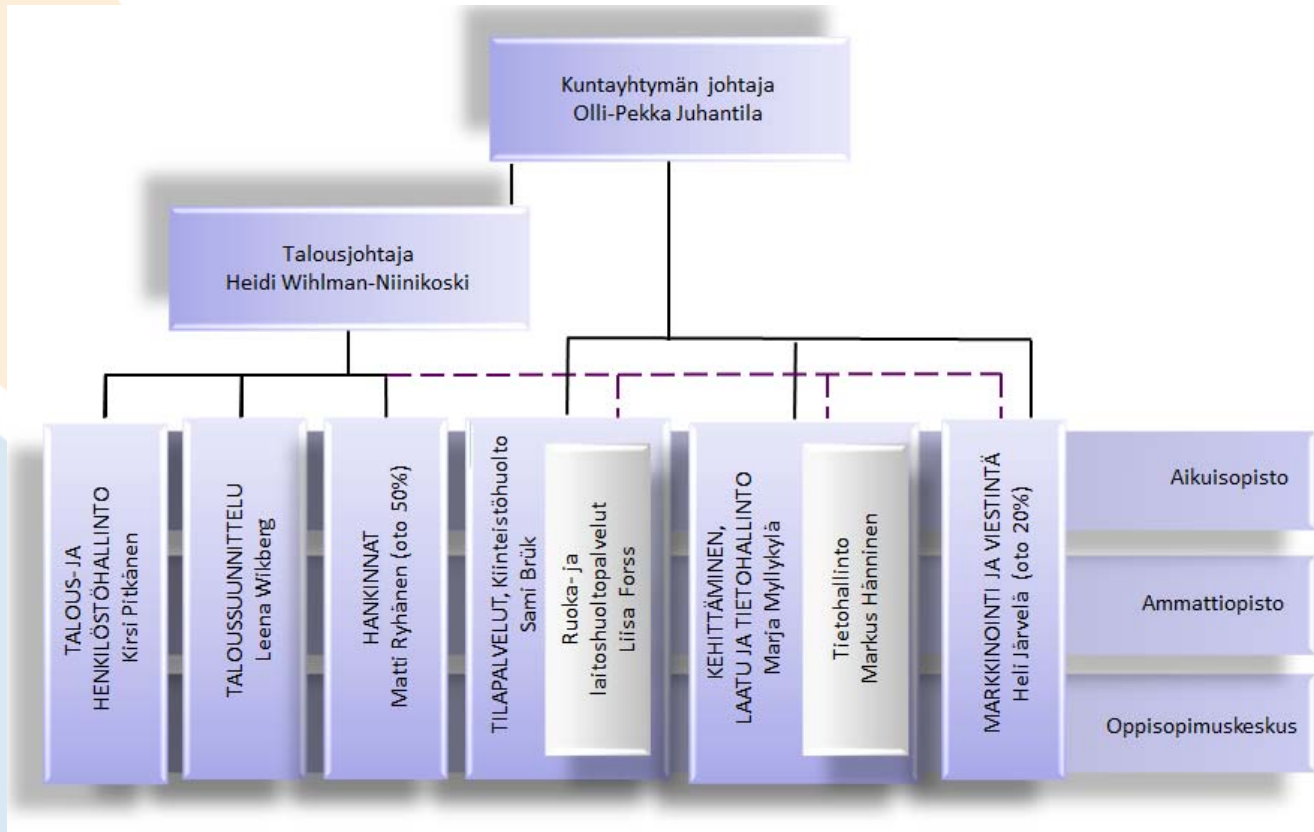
Kuntayhtymän johtaja
Olli-Pekka Juhantila

Talousjohtaja
Heidi Wihlman-Niinikoski

TALOUS- JA HENKILÖSTÖHALLINTO
Kirsi Pitkänen

TALOUSSUUNNITTELU
Leena Wikberg

HANKINNAT
Matti Ryhänen (oto 50%)

TILAPALVELUT, Kiinteistöhuolto
Sami Brük

Ruoka- ja laitoshuoltopalvelut
Liisa Forss

KEHITTÄMINEN, LAATU JA TIETOHALLINTO
Marja Myllykylä

Tietohallinto
Markus Hänninen

MARKKINOINTI JA VIESTINTÄ
Heli Järvelä (oto 20%)

Aikuisopisto

Ammattiopisto

Oppisopimuskeskus